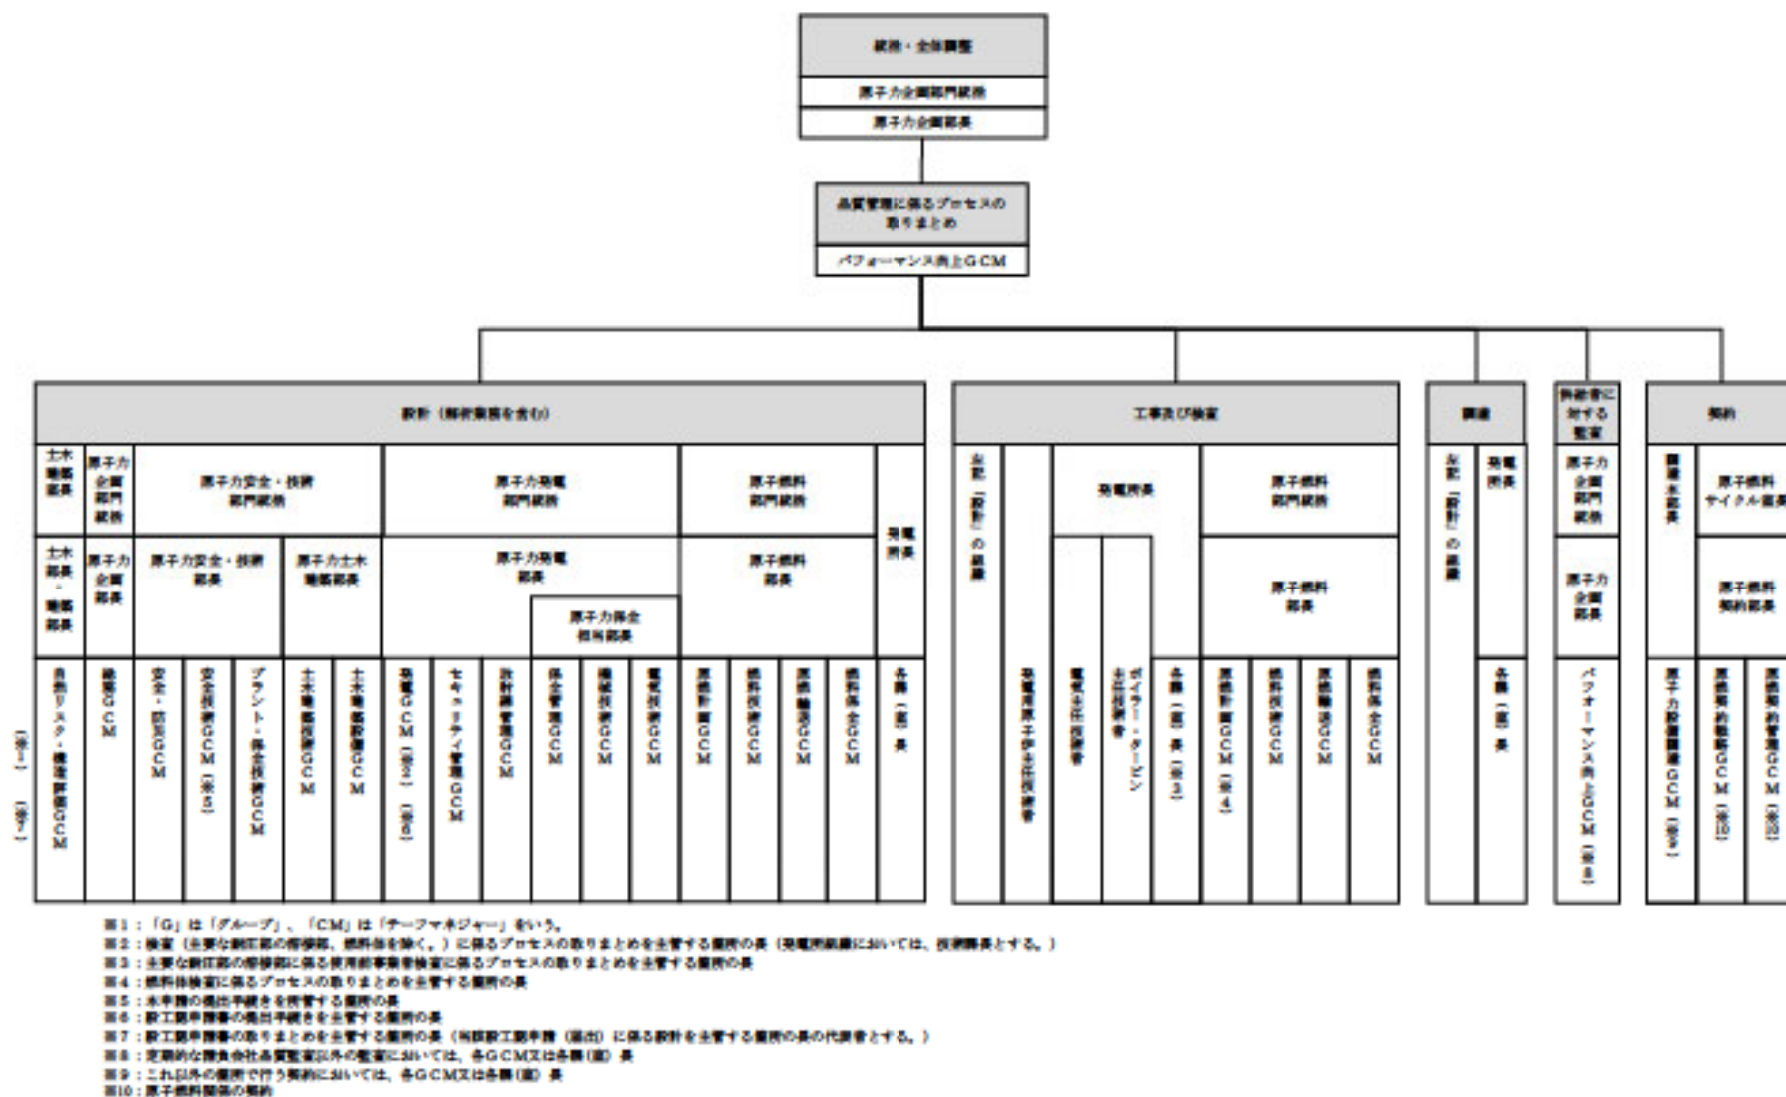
統括・全体調整

原子力企画部門統括

原子力企画部長

品質管理に係るプロセスの取りまとめ

パフォーマンス向上ＧＣＭ

設計（解析業務を含む）

土木建築部長

原子力企画部門統括

原子力安全・技術部門統括

原子力発電部門統括

原子燃料部門統括

土木部長・建築部長

原子力企画部長

原子力安全・技術部長

原子力土木建築部長

原子力発電部長

原子力保全担当部長

原子燃料部長

発電所長

自然リスク・構造評価ＧＣＭ

総括ＧＣＭ

安全・防災ＧＣＭ

安全技術ＧＣＭ（※５）

プラント・保全技術ＧＣＭ

土木建築技術ＧＣＭ

土木建築設備ＧＣＭ

発電ＧＣＭ（※２）（※６）

セキュリティ管理ＧＣＭ

放射線管理ＧＣＭ

保全管理ＧＣＭ

機械技術ＧＣＭ

電気技術ＧＣＭ

原燃計画ＧＣＭ

燃料技術ＧＣＭ

原燃輸送ＧＣＭ

燃料保全ＧＣＭ

各課（室）長

工事及び検査

主管「設計」の組織

発電所長

原子燃料部門統括

原子燃料部長

発電用原子炉主任技術者

電気主任技術者

ボイラー・タービン主任技術者

各課（室）長（※３）

原燃計画ＧＣＭ（※４）

燃料技術ＧＣＭ

原燃輸送ＧＣＭ

燃料保全ＧＣＭ

調達

主管「設計」の組織

発電所長

各課（室）長

供給者に対する監査

原子力企画部門統括

原子力企画部長

パフォーマンス向上ＧＣＭ（※８）

契約

調達本部長

原子燃料サイクル室長

原子燃料契約部長

原子力設備調達ＧＣＭ（※９）

原燃契約戦略ＧＣＭ（※10）

原燃契約管理ＧＣＭ（※10）

（※１）（※７）

※１：「Ｇ」は「グループ」、「ＣＭ」は「チーフマネジャー」をいう。
※２：検査（主要な観点部の修繕等、燃料体を除く。）に係るプロセスの取りまとめを主管する箇所の長（発電所組織においては、技術課長とする。）
※３：主要な観点部の修繕部に係る使用前事業者検査に係るプロセスの取りまとめを主管する箇所の長
※４：燃料体検査に係るプロセスの取りまとめを主管する箇所の長
※５：本手順の提出手続きを所管する箇所の長
※６：設工認申請書の提出手続きを主管する箇所の長
※７：設工認申請書の取りまとめを主管する箇所の長（当該設工認申請（届出）に係る設計を主管する箇所の長の代表者とする。）
※８：定期的な関係会社品質監査以外の監査においては、各ＧＣＭ又は各課（室）長
※９：これ以外の箇所で行う契約においては、各ＧＣＭ又は各課（室）長
※10：原子燃料関係の契約